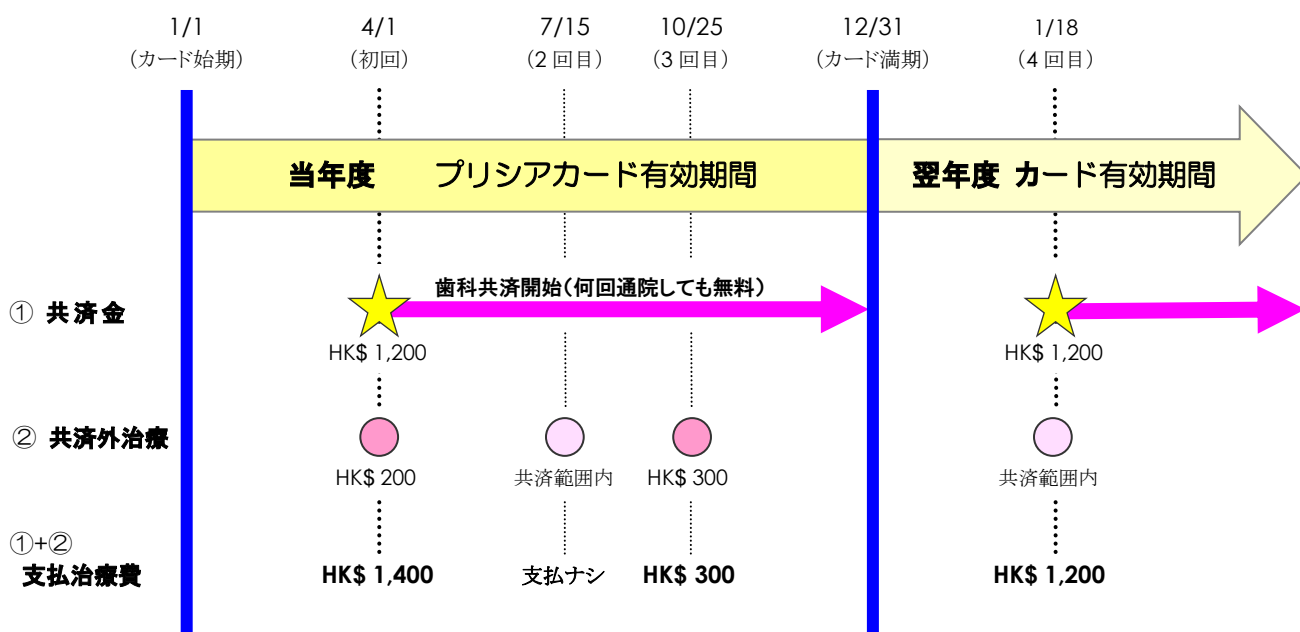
1/1
（カード始期）

4/1
（初回）

7/15
（2 回目）

10/25
（3 回目）

12/31
（カード満期）

1/18
（4 回目）

当年度　プリシアカード有効期間

翌年度 カード有効期間

① 共済金

歯科共済開始（何回通院しても無料）

HK$ 1,200

HK$ 1,200

② 共済外治療

HK$ 200

共済範囲内

HK$ 300

共済範囲内

①+②
支払治療費

HK$ 1,400

支払ナシ

HK$ 300

HK$ 1,200